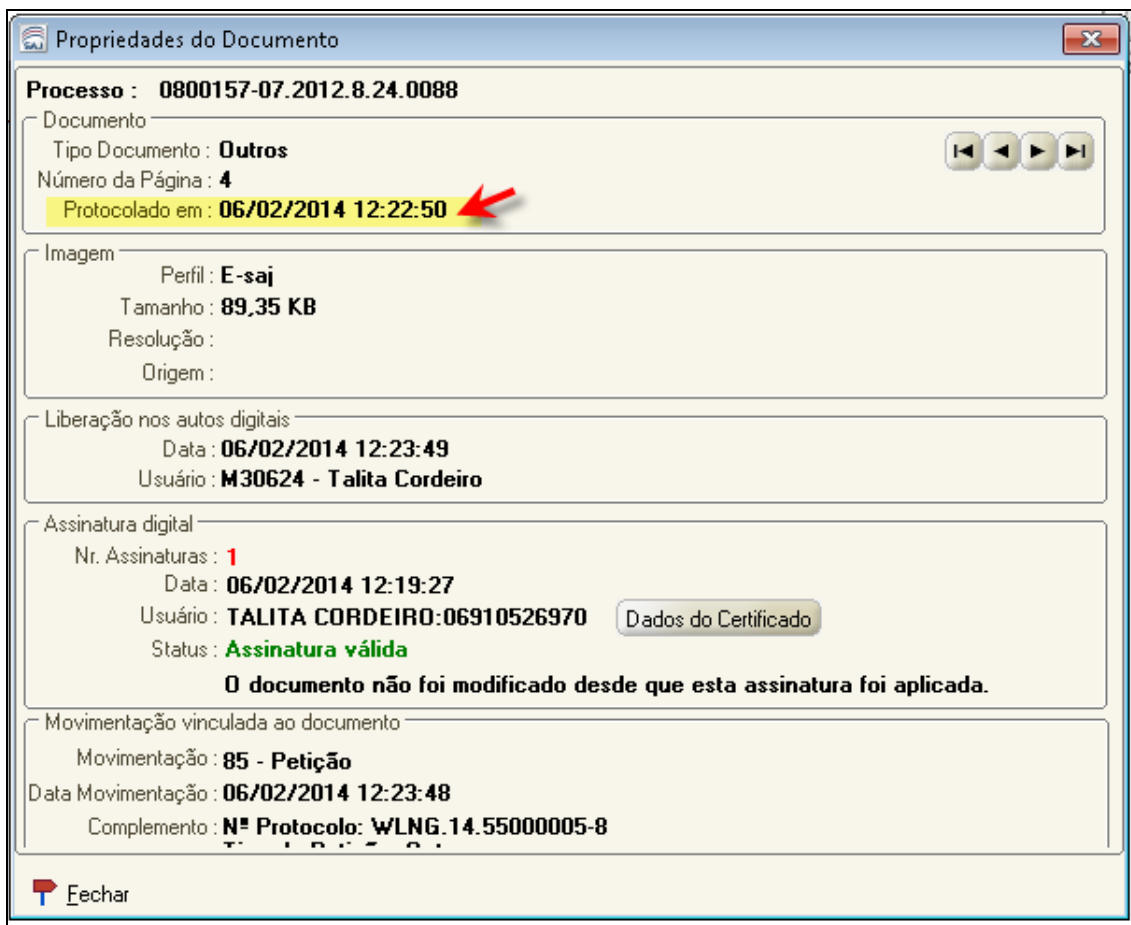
Propriedades do Documento

Processo : 0800157-07.2012.8.24.0088

Documento
Tipo Documento : Outros
Número da Página : 4
Protocolado em : 06/02/2014 12:22:50

Imagem
Perfil : E-saj
Tamanho : 89,35 KB
Resolução :
Origem :

Liberação nos autos digitais
Data : 06/02/2014 12:23:49
Usuário : M30624 - Talita Cordeiro

Assinatura digital
Nr. Assinaturas : 1
Data : 06/02/2014 12:19:27
Usuário : TALITA CORDEIRO:06910526970
Dados do Certificado
Status : Assinatura válida
O documento não foi modificado desde que esta assinatura foi aplicada.

Movimentação vinculada ao documento
Movimentação : 85 - Petição
Data Movimentação : 06/02/2014 12:23:48
Complemento : Nº Protocolo: WLNG.14.55000005-8
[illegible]

Fechar